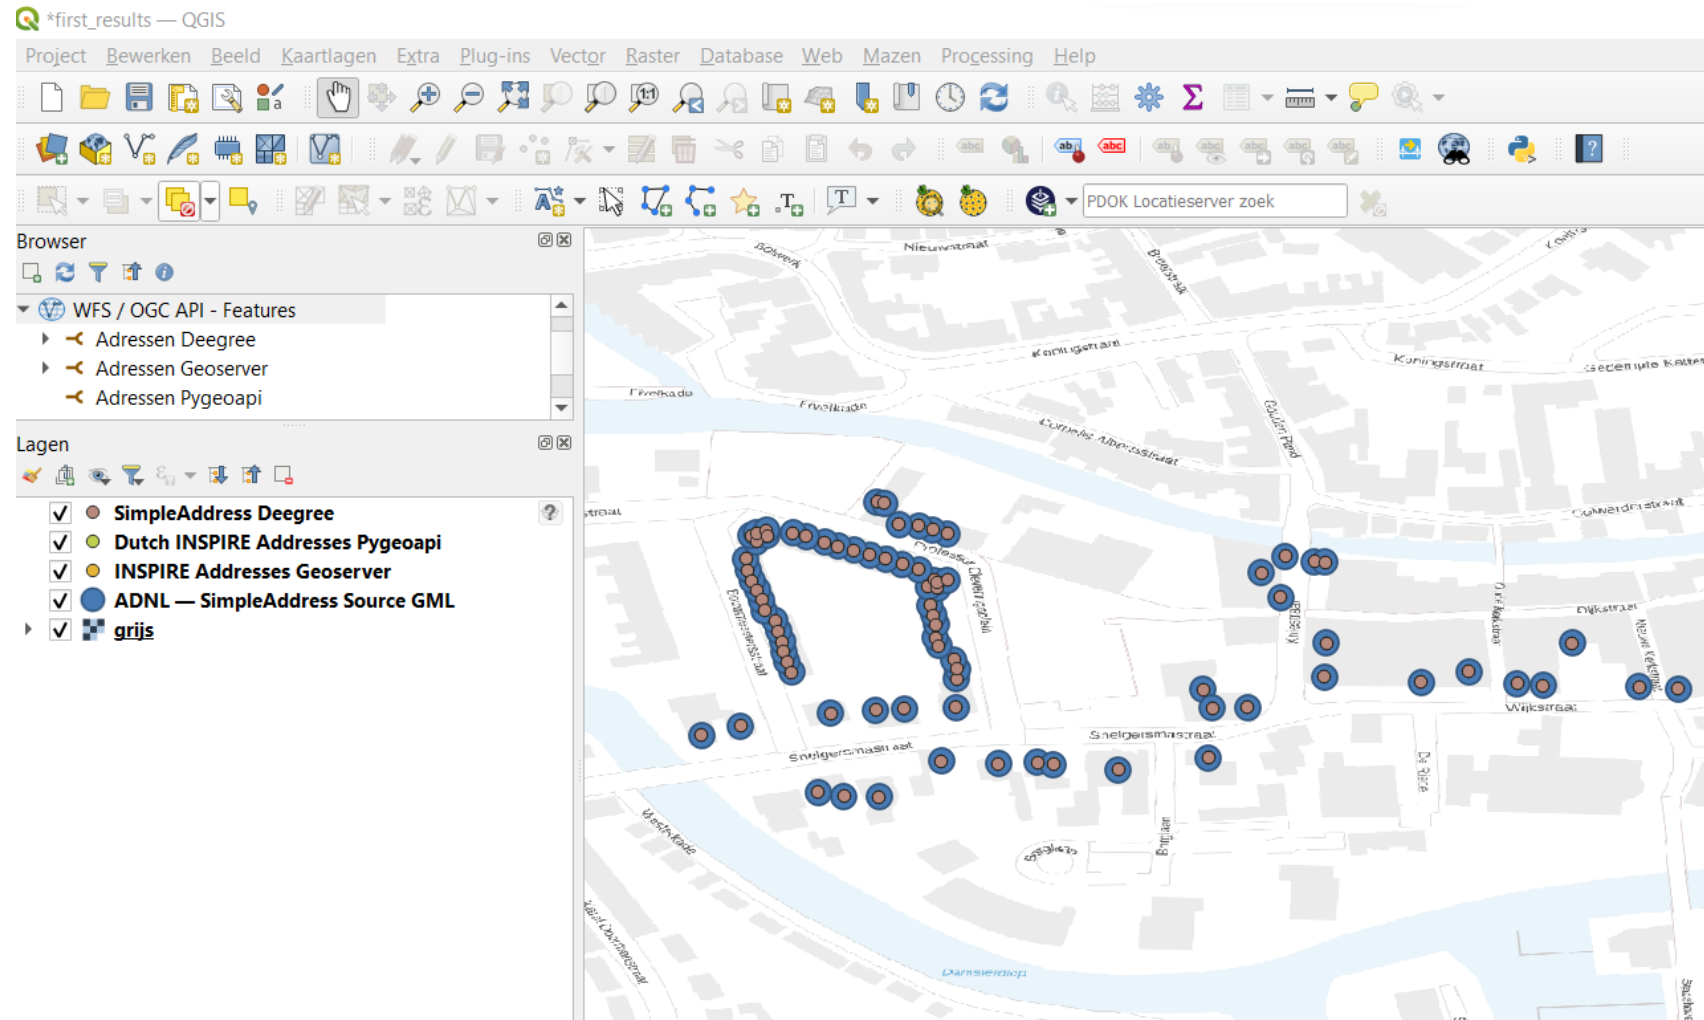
*first_results — QGIS

Project Bewerken Beeld Kaartlagen Extra Plug-ins Vector Raster Database Web Mazen Processing Help

PDOK Locatieserver zoek

Browser

WFS / OGC API - Features
Adressen Deegree
Adressen Geoserver
Adressen Pygeoapi

Lagen

SimpleAddress Deegree
Dutch INSPIRE Addresses Pygeoapi
INSPIRE Addresses Geoserver
ADNL — SimpleAddress Source GML
grijs

Nieuwstraat
Koningstraat
Koningsstraat
Gedempte Kattendiep
Frieslkade
Cornelis Albertsstraat
Gouden Pand
Professor Oudemansstraat
Oude Boteringestraat
Dijkstraat
Wijkstraat
Sneigersmastraat
Damsterdiep
Westerkade
Bruglaan
Oosterstraat